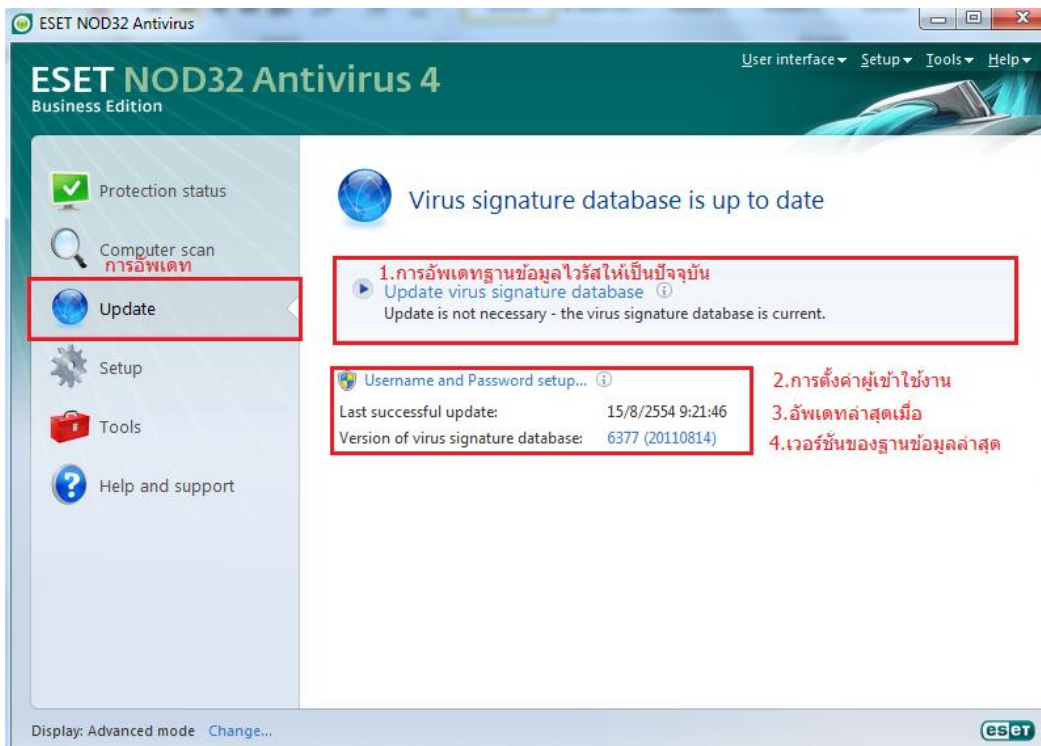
ESET NOD32 Antivirus

User interface ▾ Setup ▾ Tools ▾ Help ▾

ESET NOD32 Antivirus 4
Business Edition

Protection status

Computer scan

การอัพเดท

Update

Setup

Tools

Help and support

Virus signature database is up to date

1.การอัพเดทฐานข้อมูลไวรัสให้เป็นปัจจุบัน

Update virus signature database

Update is not necessary - the virus signature database is current.

Username and Password setup...

2.การตั้งค่าผู้เข้าใช้งาน

| Last successful update: | 15/8/2554 9:21:46 |
|---|---|
| Version of virus signature database: | 6377 (20110814) |

3.อัพเดทล่าสุดเมื่อ

4.เวอร์ชันของฐานข้อมูลล่าสุด

Display: Advanced mode Change...

eset